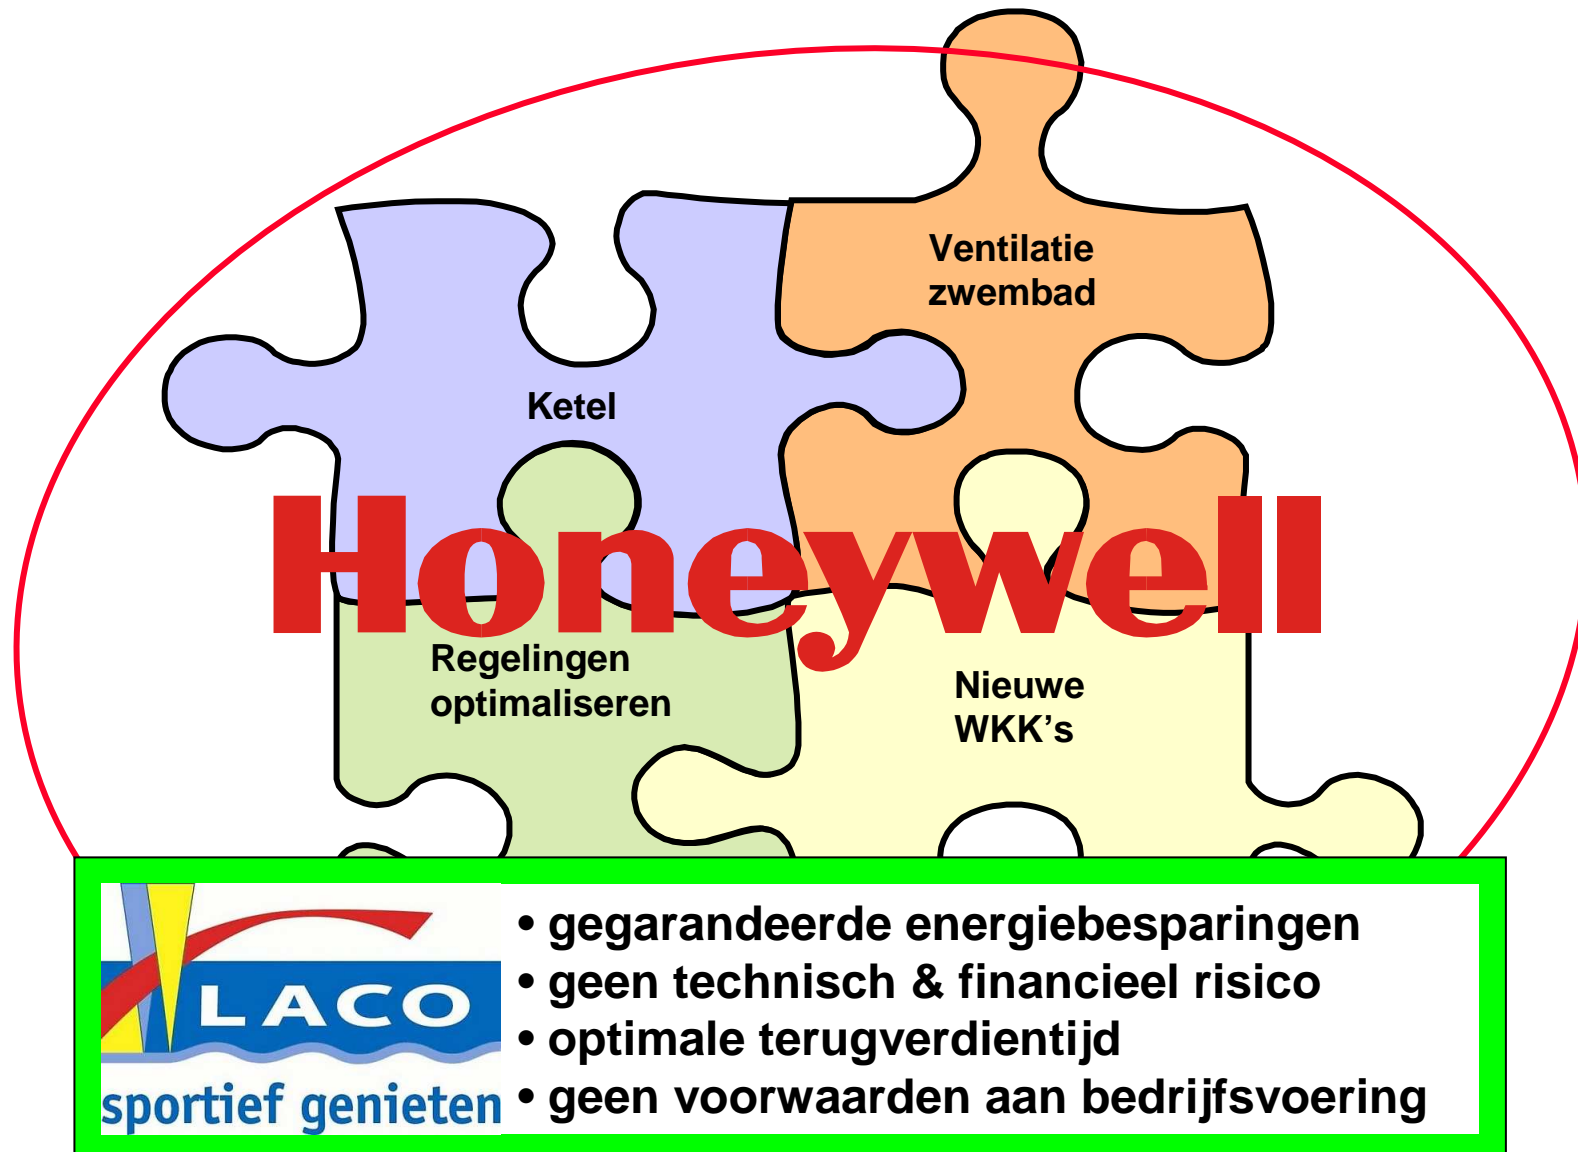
Ventilatie zwembad

Ketel

Honeywell

Regelingen optimaliseren

Nieuwe WKK’s

LACO
sportief genieten

• gegarandeerde energiebesparingen
• geen technisch & financieel risico
• optimale terugverdientijd
• geen voorwaarden aan bedrijfsvoering